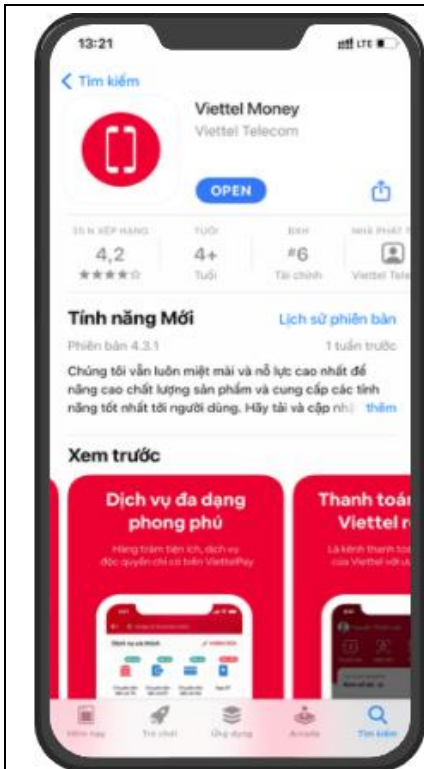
13:21

LTE

< Tìm kiếm

Viettel Money

Viettel Telecom

OPEN

35 N XẾP HẠNG
4,2
★★★★☆

TUỔI
4+
Tuổi

BXH
#6
Tài chính

NHÀ PHÁT T
Viettel Tele

Tính năng Mới

Lịch sử phiên bản

Phiên bản 4.3.1

1 tuần trước

Chúng tôi vẫn luôn miệt mài và nỗ lực cao nhất để nâng cao chất lượng sản phẩm và cung cấp các tính năng tốt nhất tới người dùng. Hãy tải và cập nhậ thêm

Xem trước

Dịch vụ đa dạng phong phú

Hàng trăm tiện ích, dịch vụ độc quyền chỉ có trên ViettelPay

Thanh toán Viettel r

Là kênh thanh toá của Viettel với

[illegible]

Hôm nay

Trò chơi

Ứng dụng

Arcade

Tìm kiếm